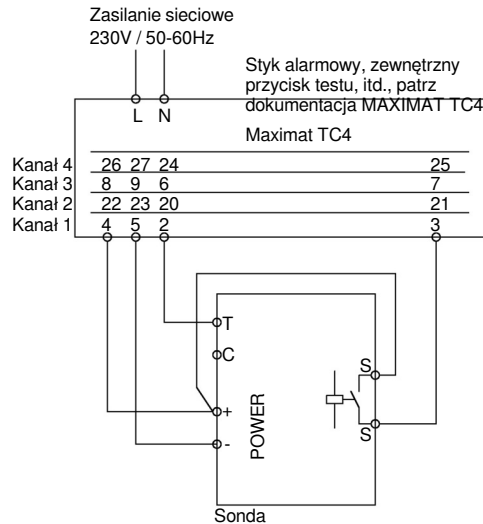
Zasilanie sieciowe
230V / 50-60Hz

Styk alarmowy, zewnętrzny przycisk testu, itd., patrz dokumentacja MAXIMAT TC4

L N

Maximat TC4

Kanał 4 26 27 24 25
Kanał 3 8 9 6 7
Kanał 2 22 23 20 21
Kanał 1 4 5 2 3

T
C
+
-
POWER
S
S

Sonda